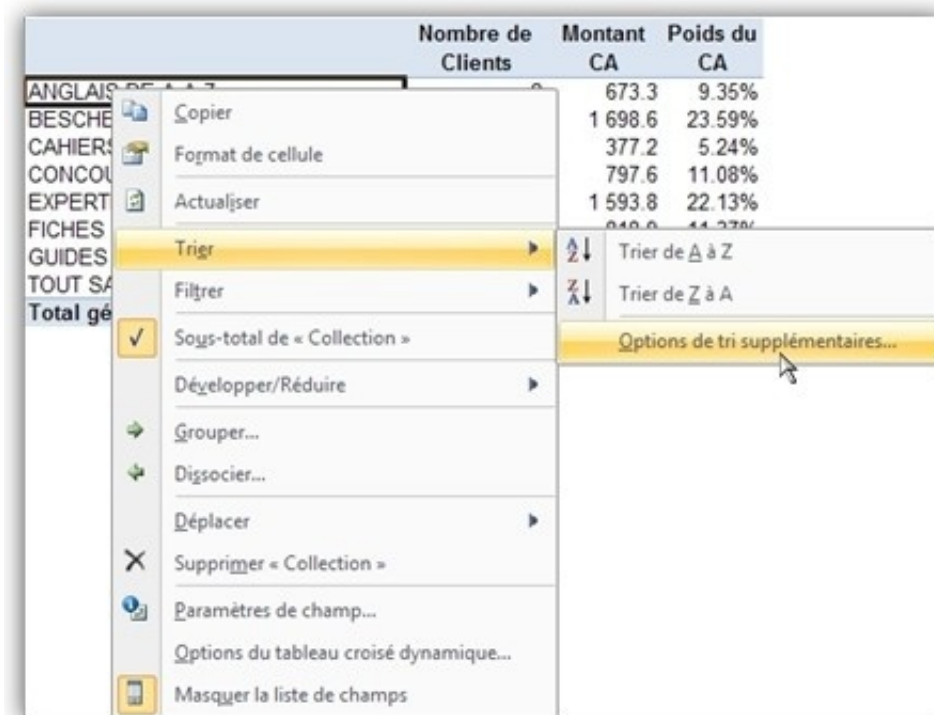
| | Nombre de Clients | Montant CA | Poids du CA |
|---|---|---|---|
| ANGLAIS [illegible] | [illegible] | 673.3 | 9.35% |
| BESCHE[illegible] | | 1 698.6 | 23.59% |
| CAHIER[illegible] | | 377.2 | 5.24% |
| CONCOU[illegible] | | 797.6 | 11.08% |
| EXPERT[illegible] | | 1 593.8 | 22.13% |
| FICHES | | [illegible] | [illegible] |
| GUIDES | | | |
| TOUT SA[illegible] | | | |
| Total gé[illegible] | | | |

Copier
Format de cellule
Actualiser
Trier
Filtrer
Sous-total de « Collection »
Développer/Réduire
Grouper...
Dissocier...
Déplacer
Supprimer « Collection »
Paramètres de champ...
Options du tableau croisé dynamique...
Masquer la liste de champs

Trier de A à Z
Trier de Z à A
Options de tri supplémentaires...